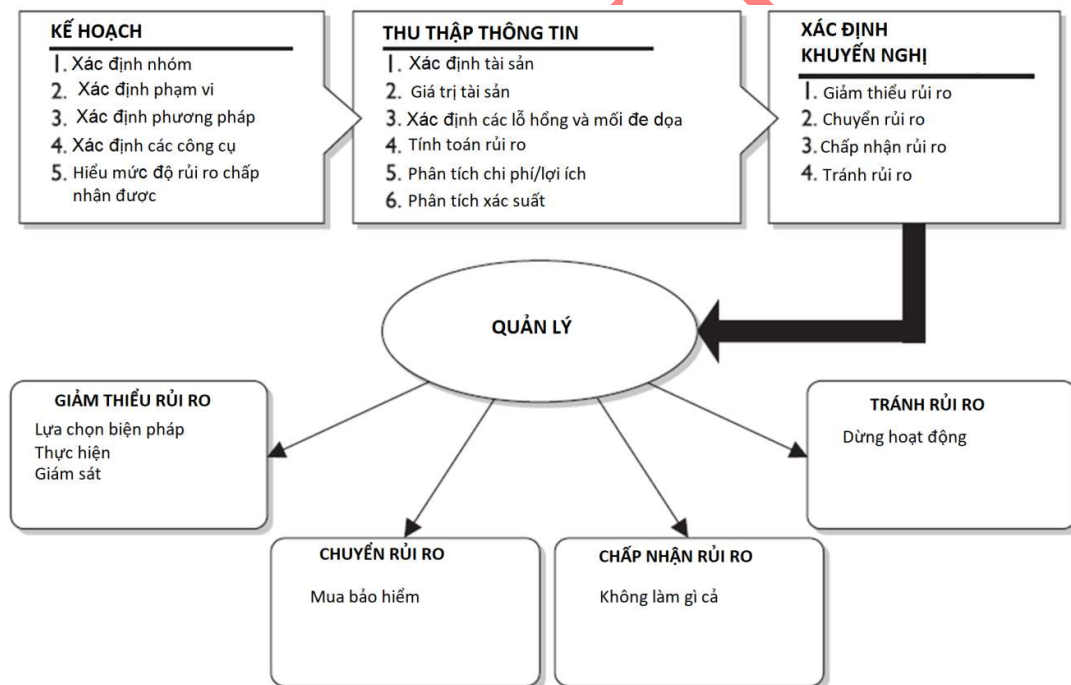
KẾ HOẠCH
1. Xác định nhóm
2. Xác định phạm vi
3. Xác định phương pháp
4. Xác định các công cụ
5. Hiểu mức độ rủi ro chấp nhận được

THU THẬP THÔNG TIN
1. Xác định tài sản
2. Giá trị tài sản
3. Xác định các lỗ hổng và mối đe dọa
4. Tính toán rủi ro
5. Phân tích chi phí/lợi ích
6. Phân tích xác suất

XÁC ĐỊNH KHUYẾN NGHỊ
1. Giảm thiểu rủi ro
2. Chuyển rủi ro
3. Chấp nhận rủi ro
4. Tránh rủi ro

QUẢN LÝ

GIẢM THIỂU RỦI RO
Lựa chọn biện pháp
Thực hiện
Giám sát

TRÁNH RỦI RO
Dừng hoạt động

CHUYỂN RỦI RO
Mua bảo hiểm

CHẤP NHẬN RỦI RO
Không làm gì cả